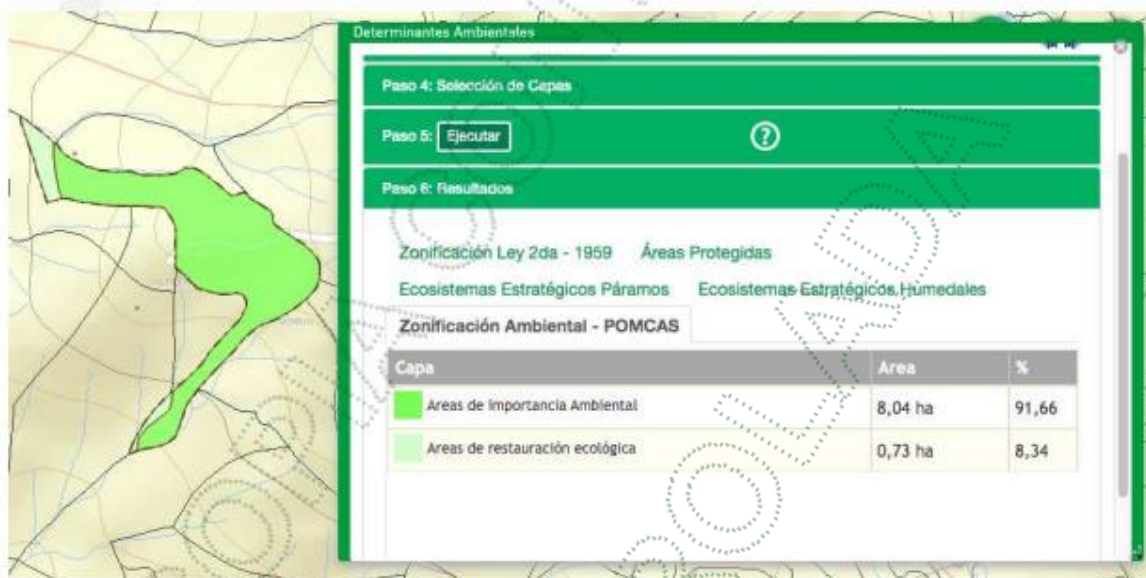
Determinantes Ambientales

Paso 4: Selección de Capas

Paso 5: Ejecutar

Paso 6: Resultados

Zonificación Ley 2da - 1959 Áreas Protegidas

Ecosistemas Estratégicos Páramos Ecosistemas Estratégicos Humedales

Zonificación Ambiental - POMCAS

| Capa | Area | % |
|---|---|---|
| Areas de importancia Ambiental | 8,04 ha | 91,66 |
| Areas de restauración ecológica | 0,73 ha | 8,34 |